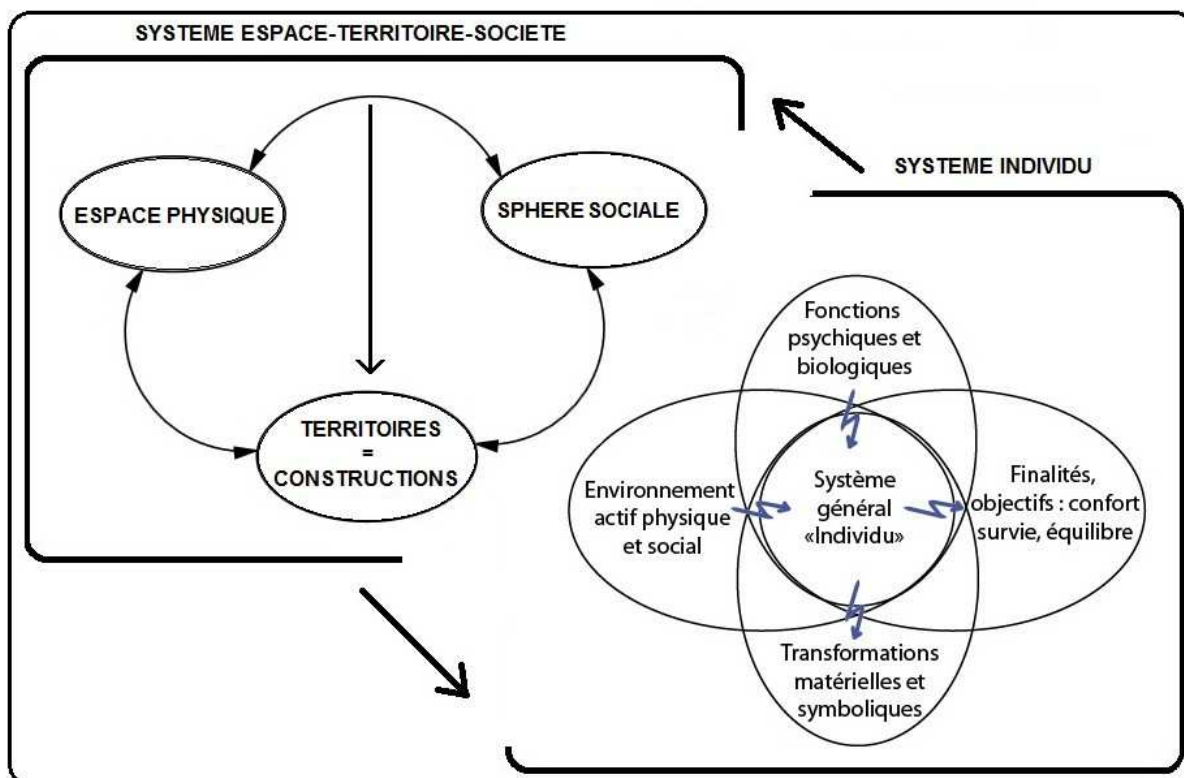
SYSTEME ESPACE-TERRITOIRE-SOCIETE

ESPACE PHYSIQUE

SPHERE SOCIALE

TERRITOIRES = CONSTRUCTIONS

SYSTEME INDIVIDU

Fonctions psychiques et biologiques

Environnement actif physique et social

Système général «Individu»

Finalités, objectifs : confort survie, équilibre

Transformations matérielles et symboliques